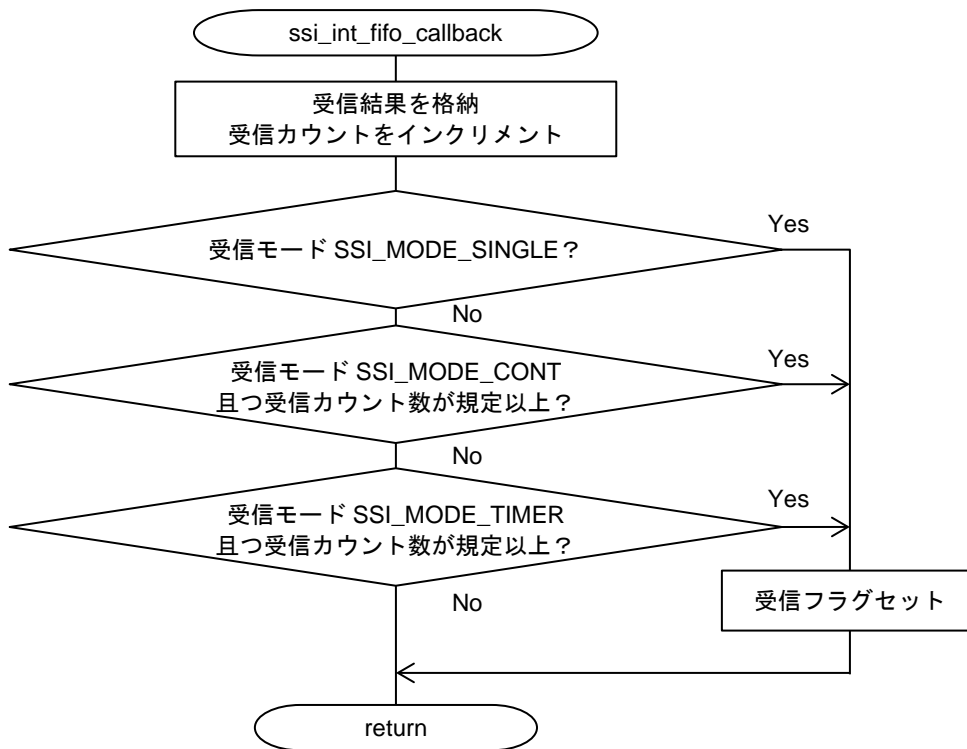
ssi_int_fifo_callback

受信結果を格納
受信カウントをインクリメント

受信モード SSI_MODE_SINGLE？

Yes

No

受信モード SSI_MODE_CONT
且つ受信カウント数が規定以上？

Yes

No

受信モード SSI_MODE_TIMER
且つ受信カウント数が規定以上？

Yes

No

受信フラグセット

return